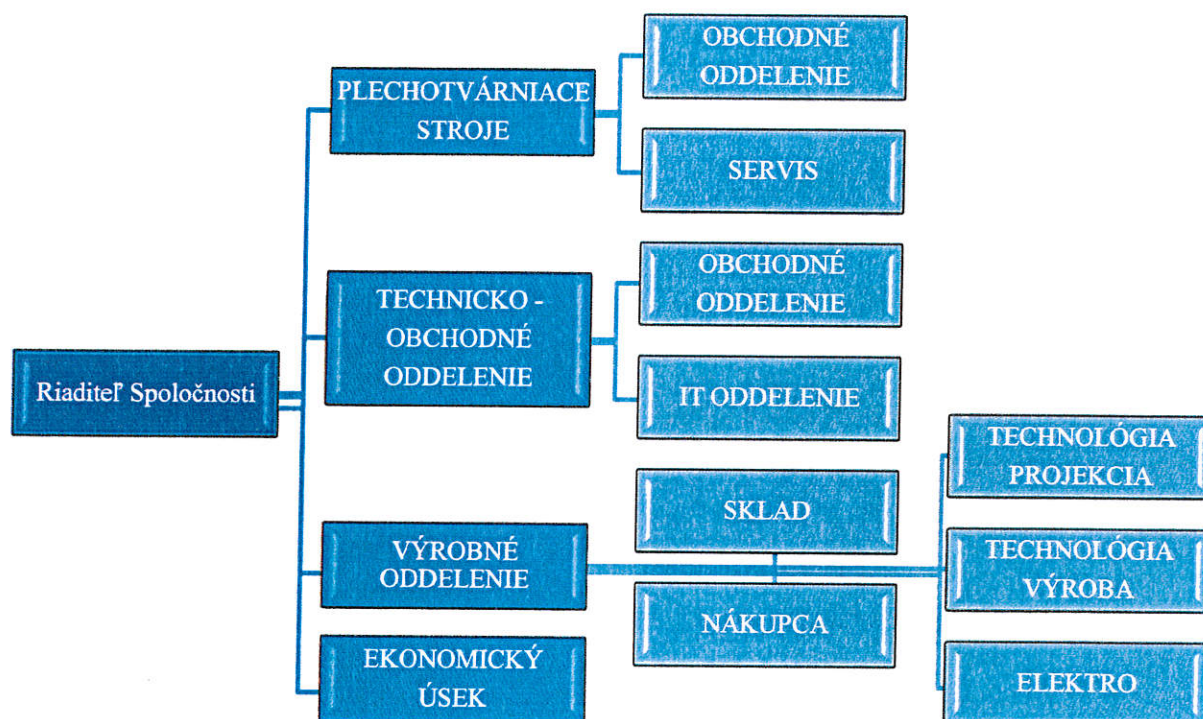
Riaditeľ Spoločnosti

PLECHOTVÁRNIACE STROJE

OBCHODNÉ ODDELENIE

SERVIS

TECHNICKO - OBCHODNÉ ODDELENIE

OBCHODNÉ ODDELENIE

IT ODDELENIE

VÝROBNÉ ODDELENIE

SKLAD

NÁKUPCA

TECHNOLÓGIA PROJEKCIA

TECHNOLÓGIA VÝROBA

ELEKTRO

EKONOMICKÝ ÚSEK